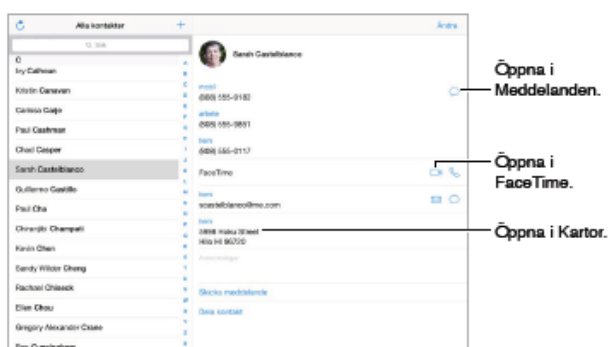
Alla kontakter
Ändra
Sök
C
Ivy Calhoun
Kristin Canavan
Carissa Caijo
Paul Cashman
Chad Casper
Sarah Castelblanco
Guillermo Castillo
Paul Cha
Chiranjiv Champati
Kevin Chen
Sandy Wilder Cheng
Rachael Chiasek
Ellen Chou
Gregory Alexander Crane
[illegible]

Sarah Castelblanco
mobil
(888) 555-9182
arbete
(888) 555-0651
hem
(888) 555-0117
FaceTime
hem
scastelblanco@me.com
hem
2898 Haku Street
Hilo HI 96720
Anteckningar
Skicka meddelande
Dela kontakt

Öppna i Meddelanden.

Öppna i FaceTime.

Öppna i Kartor.